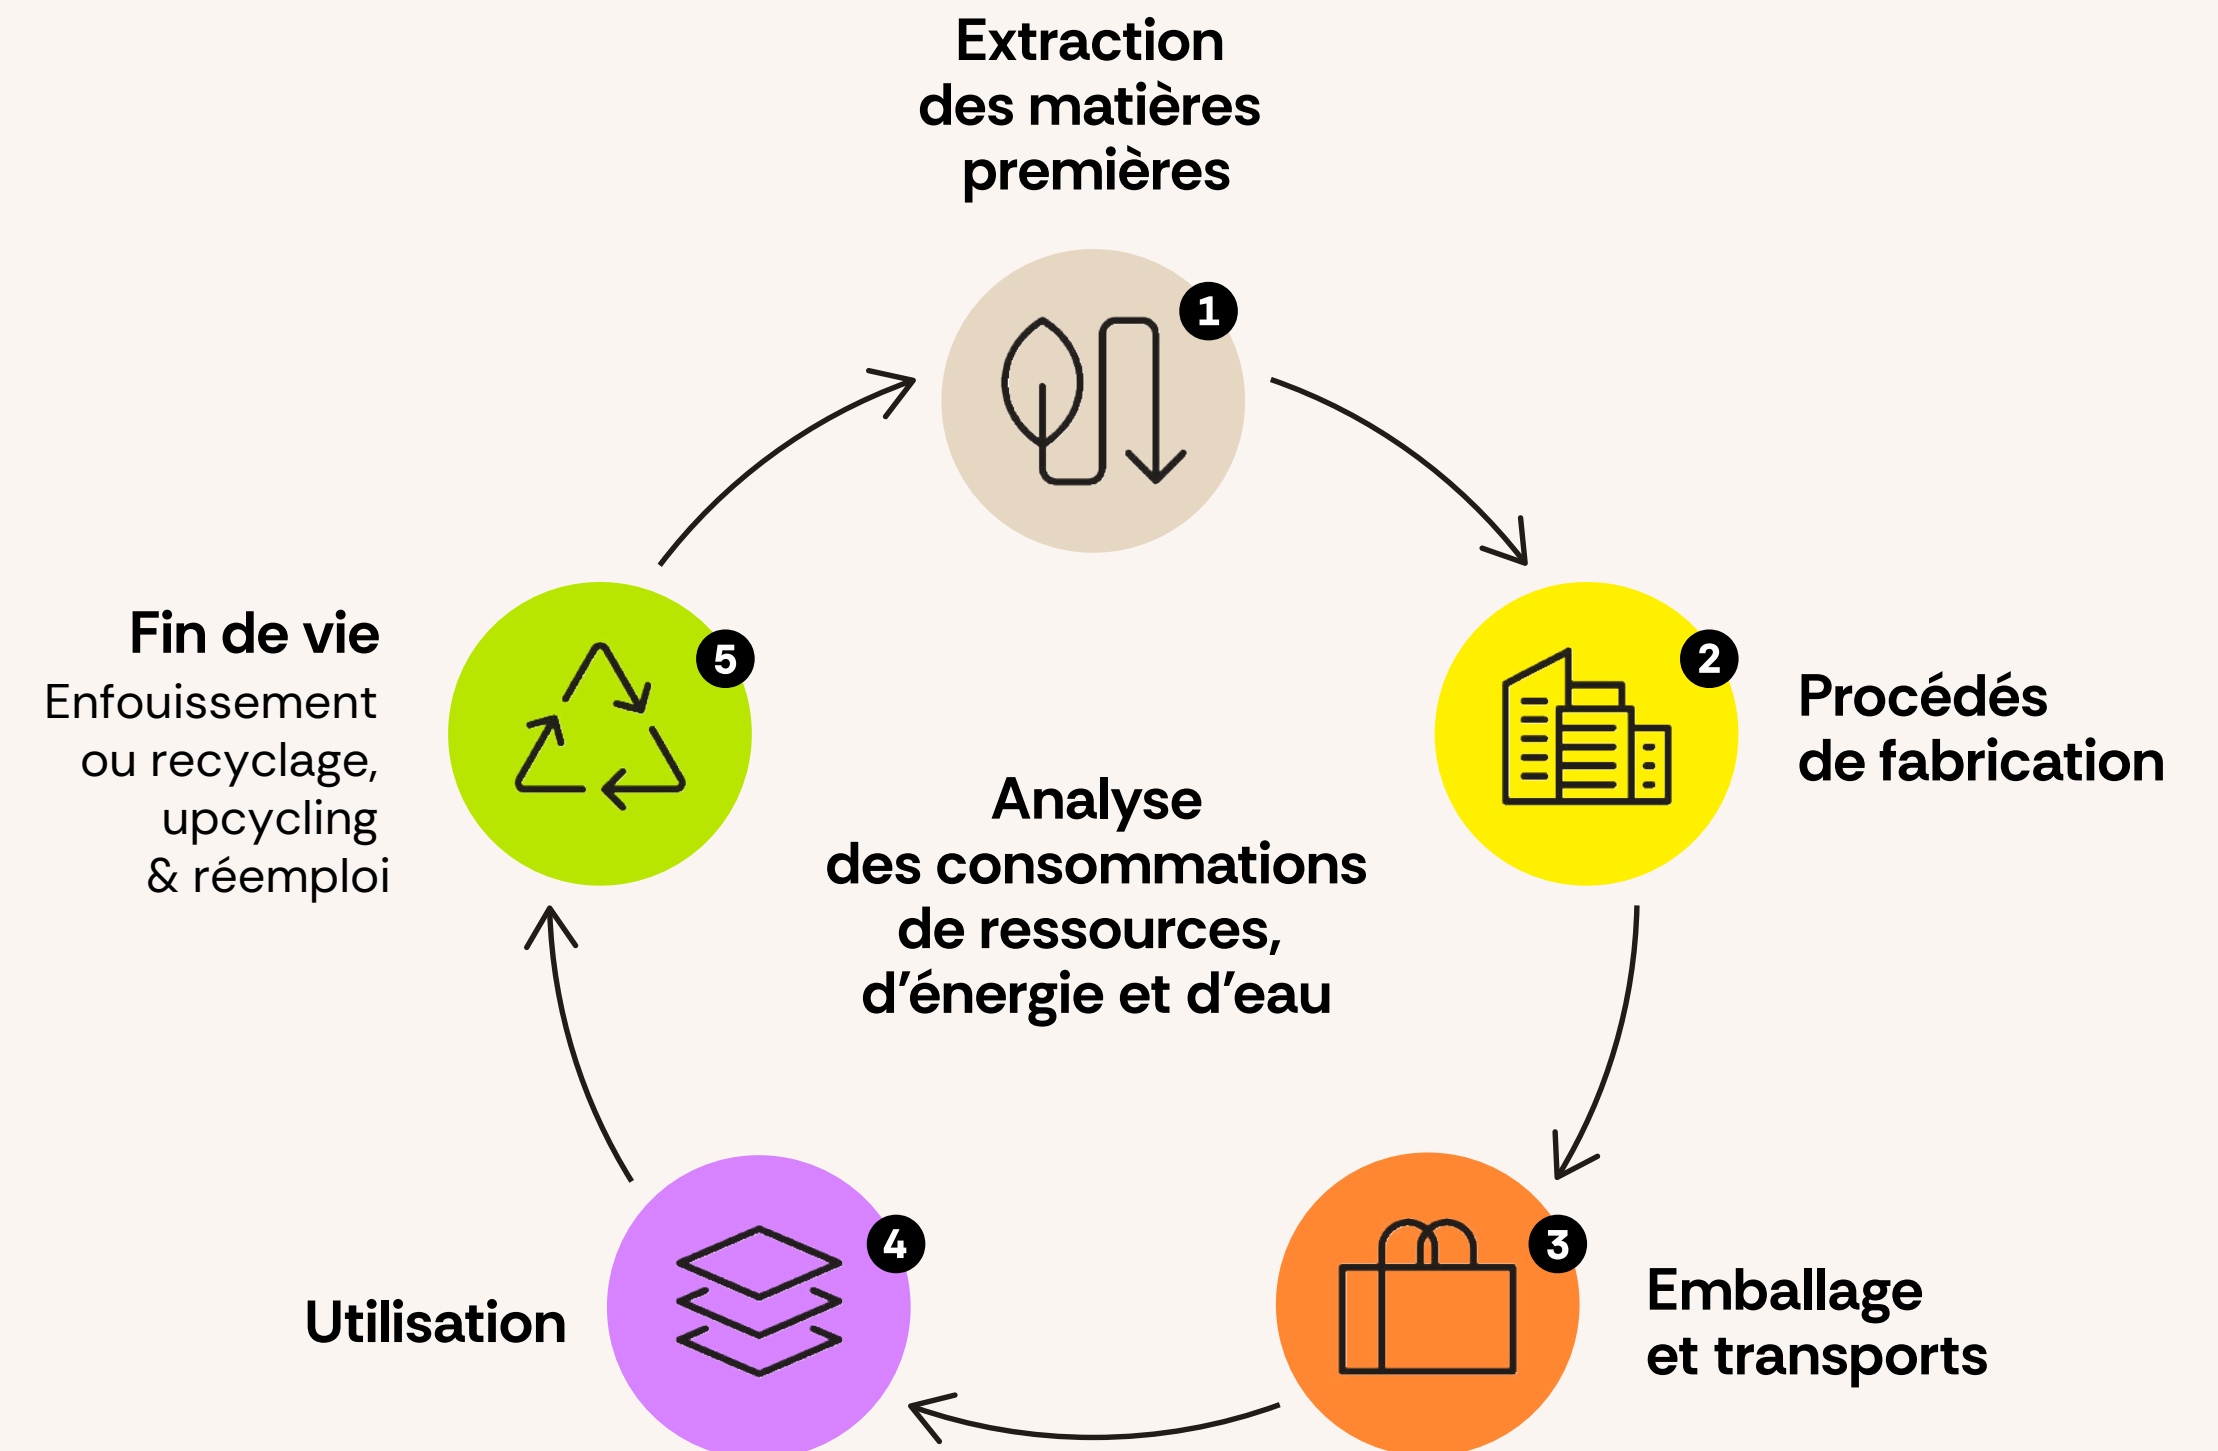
Extraction des matières premières

1

Fin de vie
Enfouissement ou recyclage, upcycling & réemploi

5

2

Procédés de fabrication

Analyse des consommations de ressources, d’énergie et d’eau

4

3

Utilisation

Emballage et transports